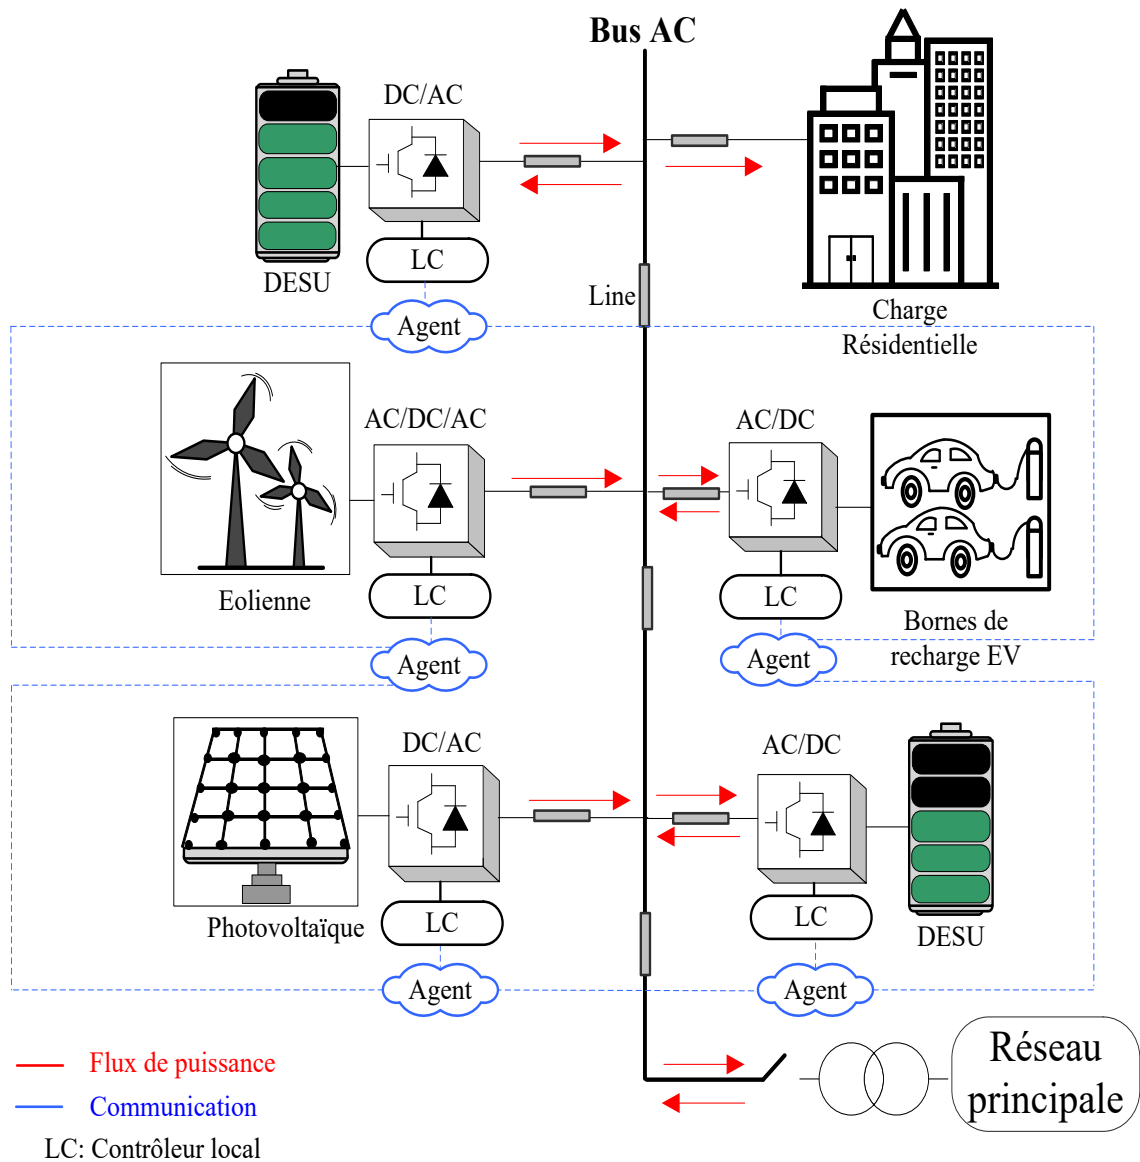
Bus AC

DC/AC

DESU

LC

Agent

Line

Charge Résidentielle

AC/DC/AC

Eolienne

LC

Agent

AC/DC

LC

Agent

Bornes de recharge EV

DC/AC

Photovoltaïque

LC

Agent

AC/DC

LC

Agent

DESU

Réseau principale

Flux de puissance

Communication

LC: Contrôleur local